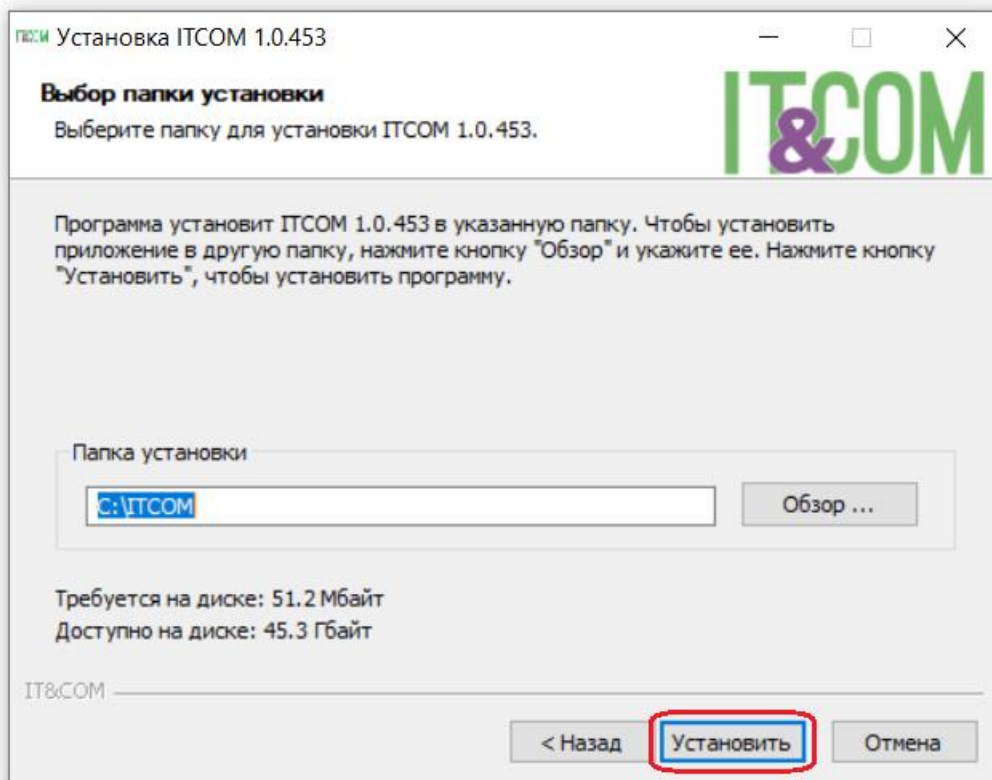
Установка ITCOM 1.0.453

Выбор папки установки

Выберите папку для установки ITCOM 1.0.453.

IT&COM

Программа установит ITCOM 1.0.453 в указанную папку. Чтобы установить приложение в другую папку, нажмите кнопку "Обзор" и укажите ее. Нажмите кнопку "Установить", чтобы установить программу.

Папка установки

C:\ITCOM

Обзор ...

Требуется на диске: 51.2 Мбайт
Доступно на диске: 45.3 Гбайт

IT&COM

< Назад | Установить | Отмена